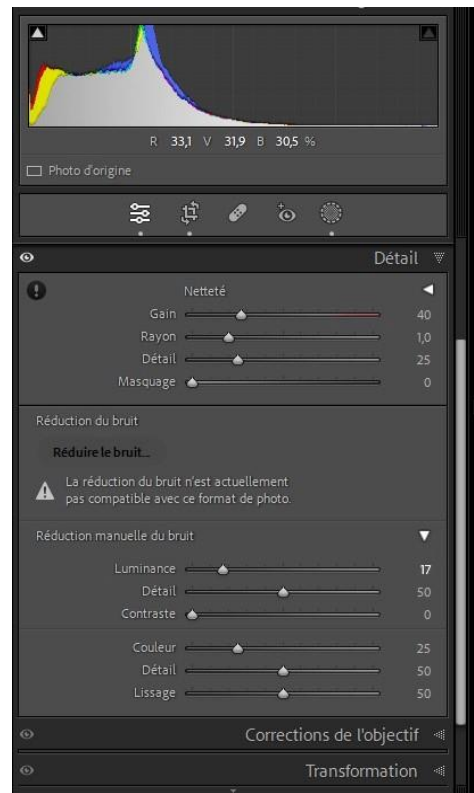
R 33,1 V 31,9 B 30,5 %

Photo d'origine

Détail

Netteté

Gain 40
Rayon 1,0
Détail 25
Masquage 0

Réduction du bruit

Réduire le bruit...

La réduction du bruit n'est actuellement pas compatible avec ce format de photo.

Réduction manuelle du bruit

Luminance 17
Détail 50
Contraste 0

Couleur 25
Détail 50
Lissage 50

Corrections de l'objectif

Transformation